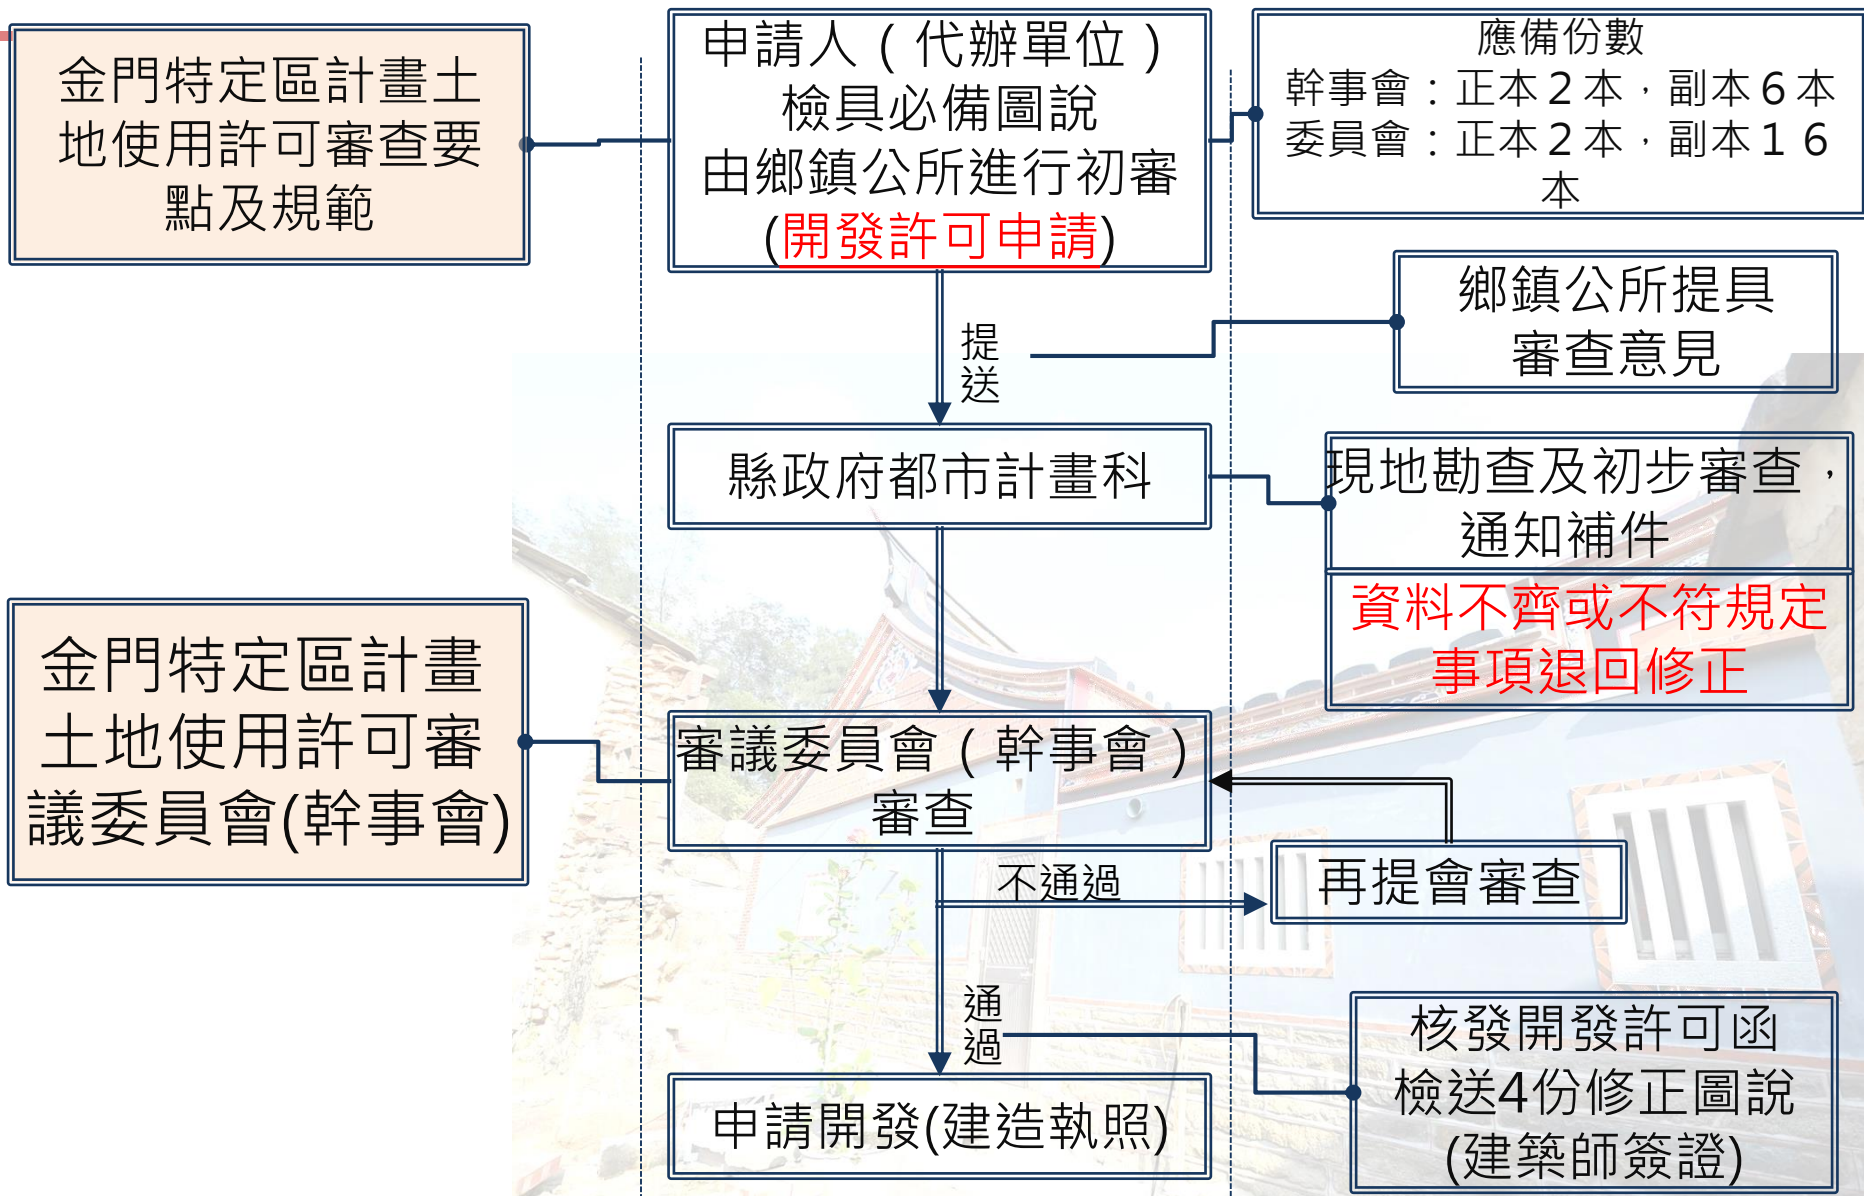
金門特定區計畫土地使用許可審查要點及規範

申請人（代辦單位）檢具必備圖說由鄉鎮公所進行初審(開發許可申請)

應備份數
幹事會：正本２本，副本６本
委員會：正本２本，副本１６本

提送

鄉鎮公所提具審查意見

縣政府都市計畫科

現地勘查及初步審查，通知補件

資料不齊或不符規定事項退回修正

金門特定區計畫土地使用許可審議委員會(幹事會)

審議委員會（幹事會）審查

不通過

再提會審查

通過

核發開發許可函
檢送4份修正圖說
(建築師簽證)

申請開發(建造執照)